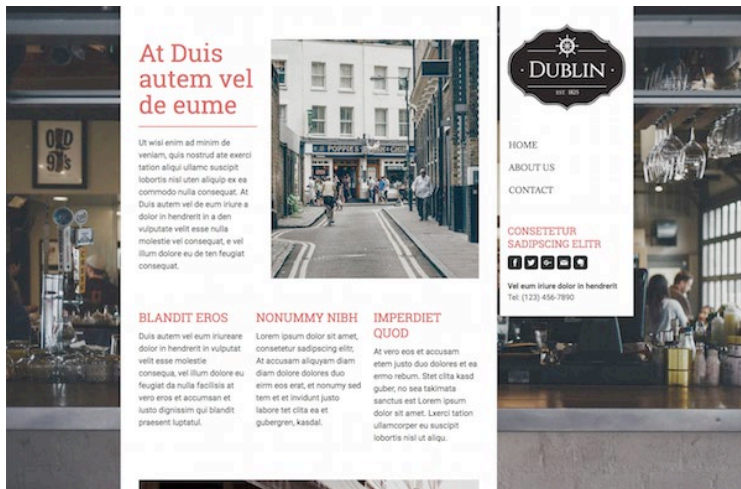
At Duis autem vel de eume

Ut wisi enim ad minim de veniam, quis nostrud ate exerci tation aliqui ullamc suscipit lobortis nisl utem aliquip ex ea commodo nulla consequat. At Duis autem vel de eum iriure a dolor in hendrerit in a den vulputate velit esse nulla molestie vel consequat, e vel illum dolore eu de feugiat consequat.

POPPIES

DUBLIN
EST. 1825

HOME
ABOUT US
CONTACT

CONSETETUR SADIPSCING ELITR

Vel eum iriure dolor in hendrerit
Tel: (123) 456-7890

BLANDIT EROS
Duis autem vel eum iriureare dolor in hendrerit in vulputat velit esse molestie consequa, vel illum dolore eu feugiat da nulla facilisis at vero eros et accumsan et iusto dignissim qui blandit praesent luptatul.

NONUMMY NIBH
Lorem ipsum dolor sit amet, consetetur sadipscing elitr, At accusam aliquyam diam diam dolore dolores duo eirm eos erat, et nonumy sed tem et et invidunt justo labore tet clita ea et gubergren, kasdal.

IMPERDIET QUOD
At vero eos et accusam et justo duo dolores et ea ermo rebum. Stet clita kasd guber, no sea takimata sanctus est Lorem ipsum dolor sit amet. Lxerci tation ullamcorper eu suscipit lobortis nisl ut aliqu.

OLD 98's